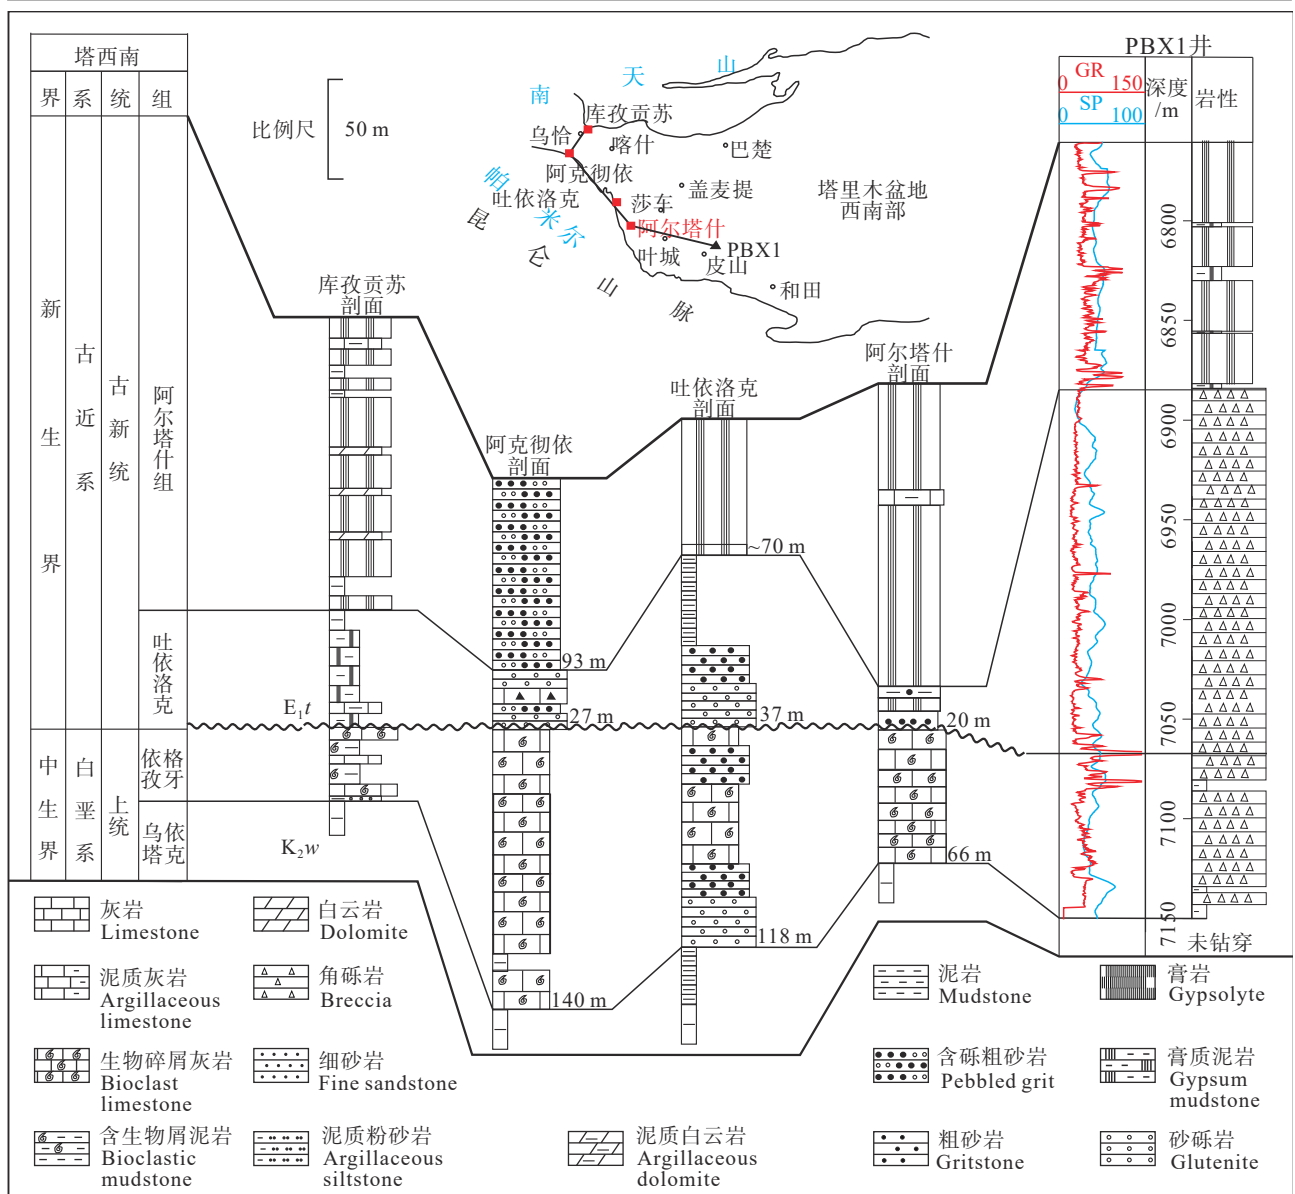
塔西南

| 界 | 系 | 统 | 组 |
|---|---|---|---|
| 新生界 | 古近系 | 古新统 | 阿尔塔什组 |
| | | | 吐依洛克 |
| 中生界 | 白垩系 | 上统 | 依格孜牙 |
| | | | 乌依塔克 |

比例尺 50 m

天 山
南
库孜贡苏
乌恰
喀什
巴楚
帕
阿克彻依
吐依洛克
米
尔
莎车
盖麦提
塔里木盆地西南部
昆
仑
山
脉
阿尔塔什
PBX1
叶城
皮山
和田

库孜贡苏剖面
阿克彻依剖面
吐依洛克剖面
阿尔塔什剖面

$E_1t$
$K_2w$
93 m
27 m
~70 m
37 m
20 m
66 m
118 m
140 m

PBX1井
0 GR 150
0 SP 100
深度/m
岩性
6800
6850
6900
6950
7000
7050
7100
7150
未钻穿

灰岩 Limestone
白云岩 Dolomite
泥质灰岩 Argillaceous limestone
角砾岩 Breccia
生物碎屑灰岩 Bioclast limestone
细砂岩 Fine sandstone
含生物屑泥岩 Bioclastic mudstone
泥质粉砂岩 Argillaceous siltstone
泥质白云岩 Argillaceous dolomite
泥岩 Mudstone
膏岩 Gypsolyte
含砾粗砂岩 Pebbled grit
膏质泥岩 Gypsum mudstone
粗砂岩 Gritstone
砂砾岩 Glutenite